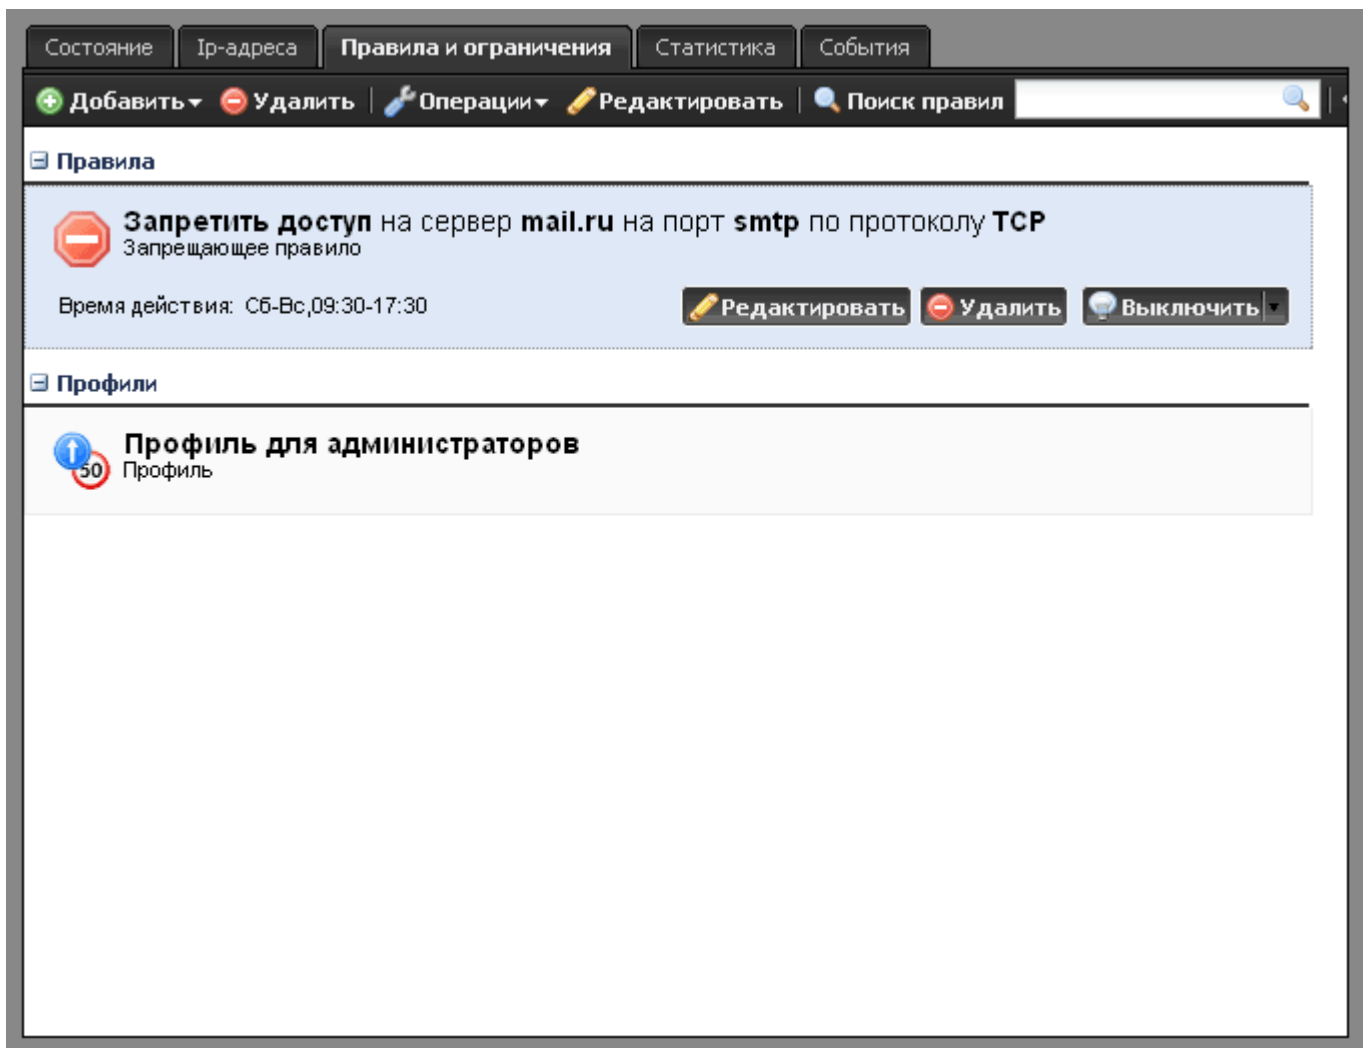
Состояние | Ip-адреса | Правила и ограничения | Статистика | События

Добавить | Удалить | Операции | Редактировать | Поиск правил

Правила

**Запретить доступ** на сервер **mail.ru** на порт **smtp** по протоколу **TCP**
Запрещающее правило

Время действия: Сб-Вс,09:30-17:30

Редактировать | Удалить | Выключить

Профили

50

**Профиль для администраторов**
Профиль